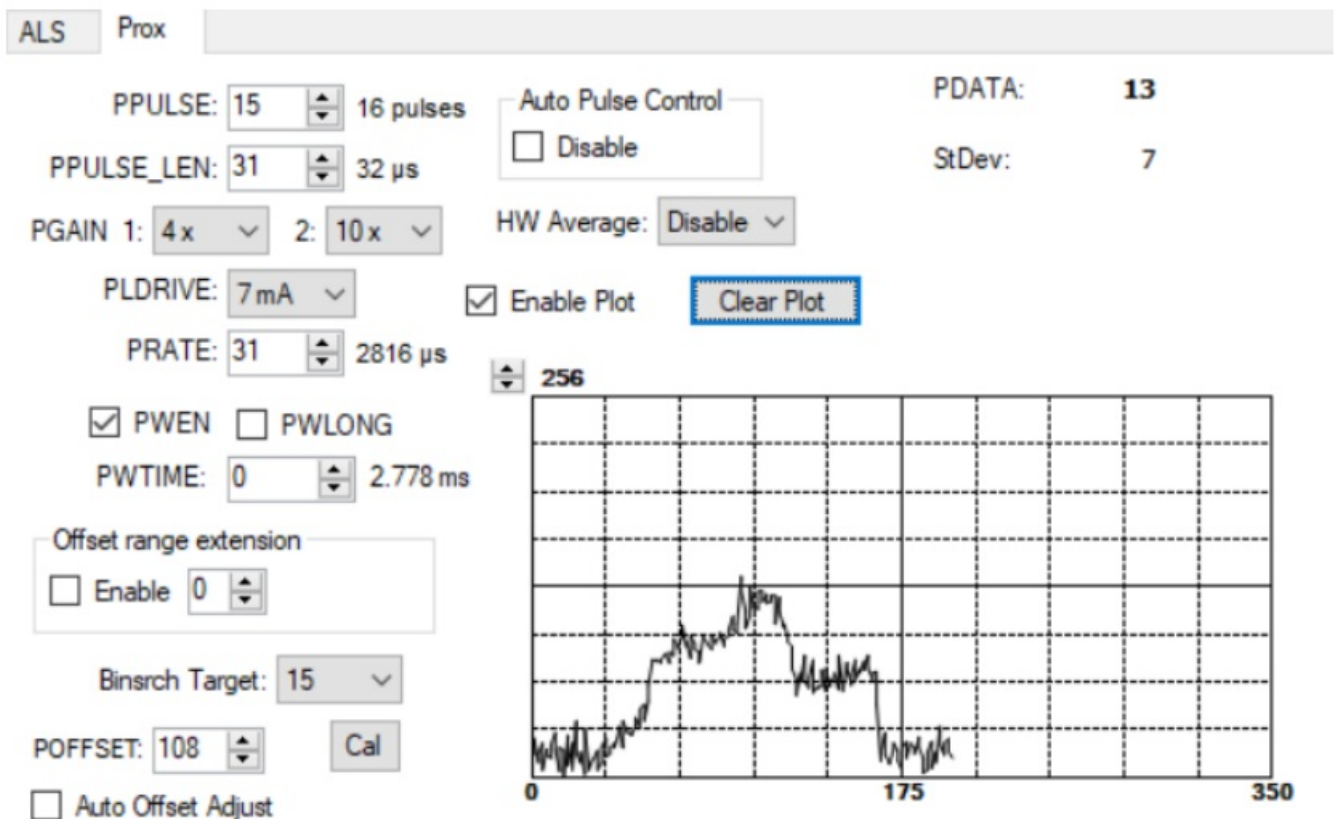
ALS Prox

PPULSE: 15 16 pulses

PPULSE_LEN: 31 32 µs

PGAIN 1: 4 x 2: 10 x

PLDRIVE: 7 mA

PRATE: 31 2816 µs

PWEN PWLONG

PWTIME: 0 2.778 ms

Offset range extension

Enable 0

Binsrch Target: 15

POFFSET: 108 Cal

Auto Offset Adjust

Auto Pulse Control

Disable

HW Average: Disable

Enable Plot Clear Plot

256

0 175 350

PDATA: 13

StDev: 7